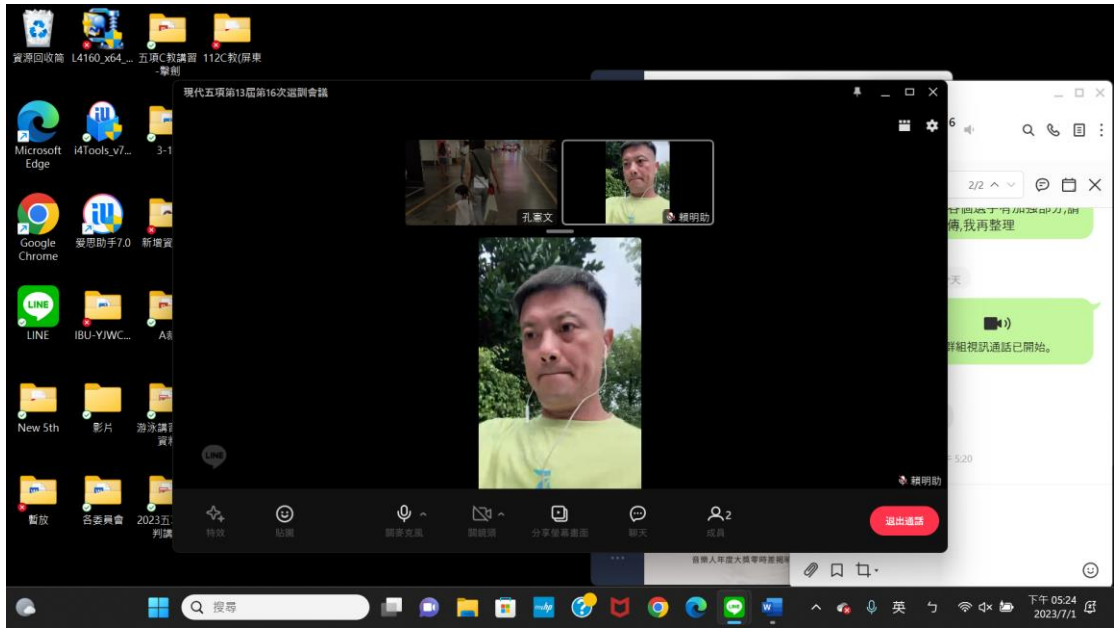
資源回收筒
L4160_x64_...
五項C教講習-擊劍
112C教(屏東
Microsoft Edge
i4Tools_v7...
3-1
Google Chrome
愛思助手7.0
新增資
LINE
IBU-YJWC...
A
New 5th
影片
游泳講習資料
暫放
各委員會
2023五...判講

現代五項第13屆第16次選訓會議
孔憲文
賴明助
賴明助
特效
貼圖
關麥克風
關鏡頭
分享螢幕畫面
聊天
成員
2
退出通話

6
2/2
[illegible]手有加強部分,請傳,我再整理
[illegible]天
群組視訊通話已開始。
5:20

搜尋
英
下午 05:24
2023/7/1